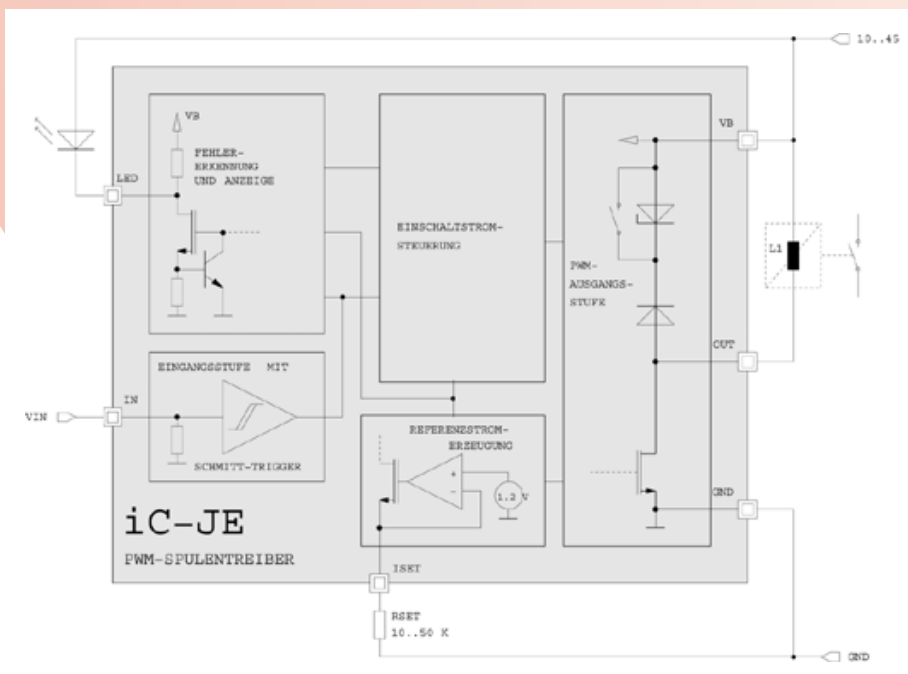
10..45

VB

FEHLERERKENNUNG UND ANZEIGE

LED

EINSCHALTSTROMSTEUERUNG

PWM-AUSGANGSSTUFE

VB

L1

OUT

EINGANGSSTUFE MIT

SCHMITT-TRIGGER

VIN

IN

REFERENZSTROMERZEUGUNG

+

-

1.2 V

GND

iC-JE

PWM-SPULENTREIBER

ISET

RSET
10..50 K

GND